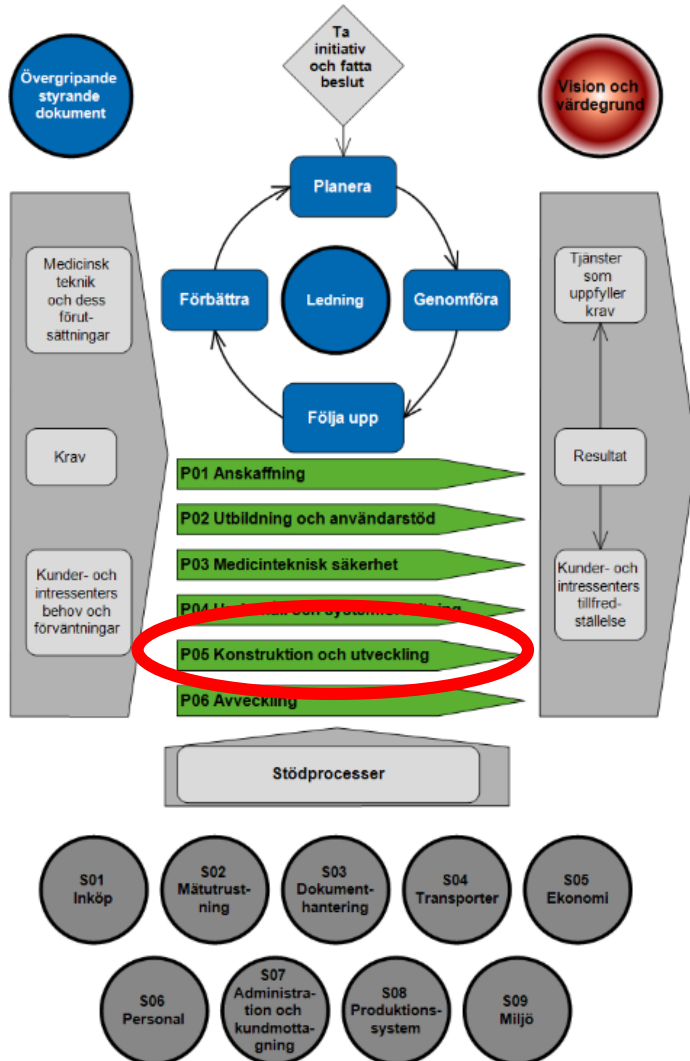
Ta initiativ och fatta beslut

Övergripande styrande dokument

Vision och värdegrund

Planera

Förbättra

Ledning

Genomföra

Följa upp

Medicinsk teknik och dess förutsättningar

Krav

Kunder- och intressenters behov och förväntningar

Tjänster som uppfyller krav

Resultat

Kunder- och intressenters tillfredställelse

P01 Anskaffning

P02 Utbildning och användarstöd

P03 Medicinteknisk säkerhet

P04 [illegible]

P05 Konstruktion och utveckling

P06 Avveckling

Stödprocesser

S01 Inköp

S02 Mätutrustning

S03 Dokumenthantering

S04 Transporter

S05 Ekonomi

S06 Personal

S07 Administration och kundmottagning

S08 Produktionssystem

S09 Miljö